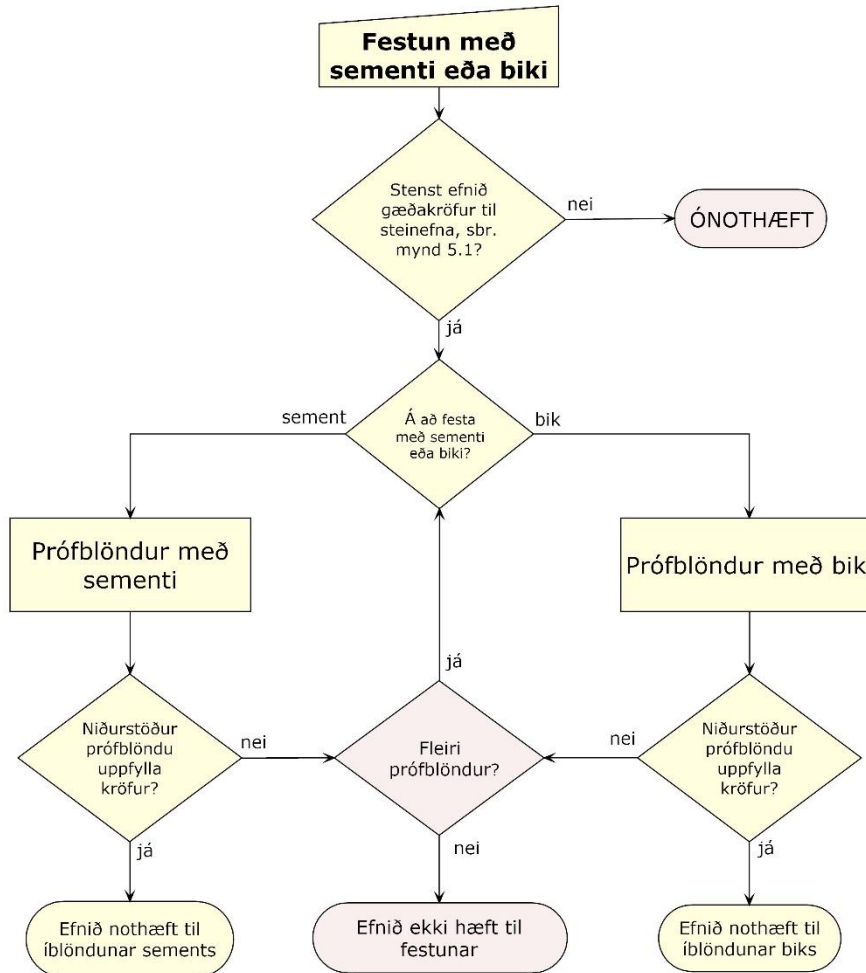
Festun með sementi eða biki

Stenst efnið gæðakröfur til steinefna, sbr. mynd 5.1?

nei

ÓNOTHÆFT

já

sement

Á að festa með sementi eða biki?

bik

Prófblöndur með sementi

Prófblöndur með bik

já

Niðurstöður prófblöndu uppfylla kröfur?

nei

Fleiri prófblöndur?

nei

Niðurstöður prófblöndu uppfylla kröfur?

já

nei

já

Efnið nothæft til íblöndunar sements

Efnið ekki hæft til festunar

Efnið nothæft til íblöndunar biks